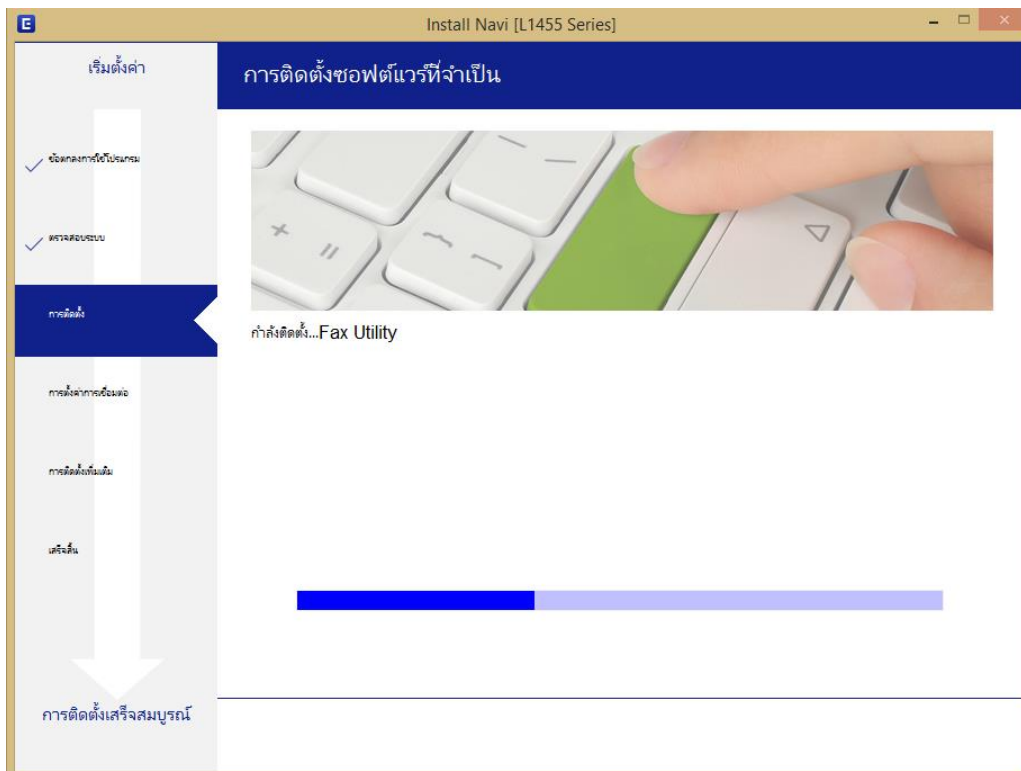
E
Install Navi [L1455 Series]

เริ่มตั้งค่า

การติดตั้งซอฟต์แวร์ที่จำเป็น

ข้อตกลงการใช้โปรแกรม

ตรวจสอบระบบ

การติดตั้ง

การตั้งค่าการเชื่อมต่อ

การติดตั้งเพิ่มเติม

เสร็จสิ้น

กำลังติดตั้ง...Fax Utility

การติดตั้งเสร็จสมบูรณ์